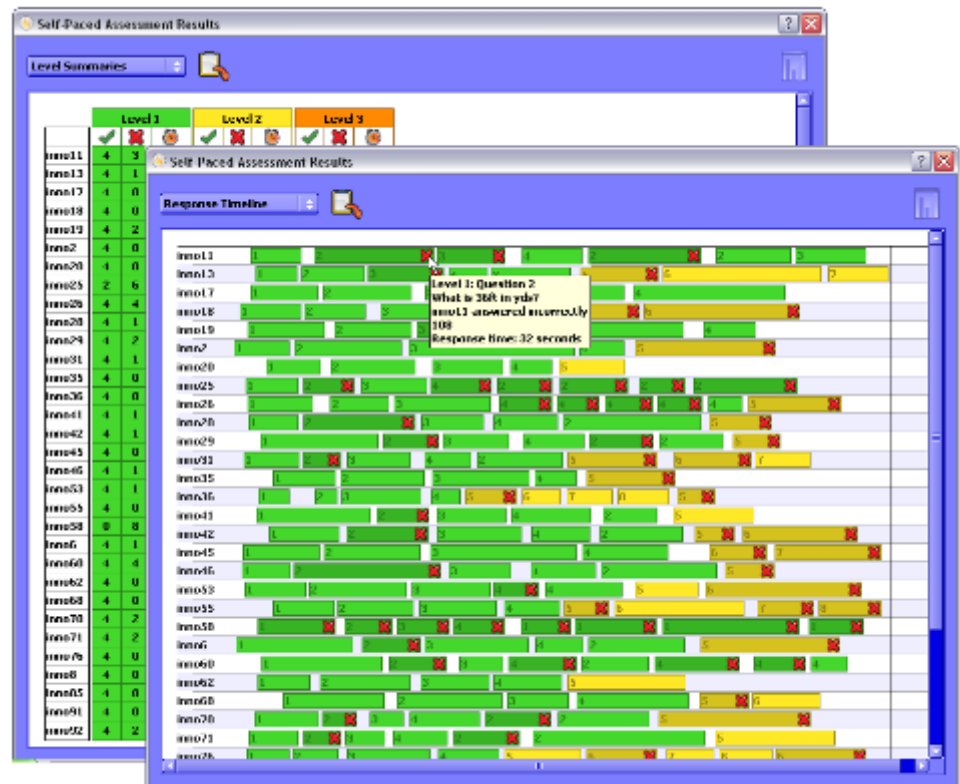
Self-Paced Assessment Results

Level Summaries

| | Level 1 | | Level 2 | | | Level 3 | | |
|---|---|---|---|---|---|---|---|---|
| inno11 | 4 | 3 | | | | | | |
| inno13 | 4 | 1 | | | | | | |
| inno17 | 4 | 0 | | | | | | |
| inno18 | 4 | 0 | | | | | | |
| inno19 | 4 | 2 | | | | | | |
| inno2 | 4 | 0 | | | | | | |
| inno20 | 4 | 0 | | | | | | |
| inno25 | 2 | 6 | | | | | | |
| inno26 | 4 | 4 | | | | | | |
| inno28 | 4 | 1 | | | | | | |
| inno29 | 4 | 2 | | | | | | |
| inno31 | 4 | 1 | | | | | | |
| inno35 | 4 | 0 | | | | | | |
| inno36 | 4 | 0 | | | | | | |
| inno41 | 4 | 1 | | | | | | |
| inno42 | 4 | 1 | | | | | | |
| inno45 | 4 | 0 | | | | | | |
| inno46 | 4 | 1 | | | | | | |
| inno53 | 4 | 1 | | | | | | |
| inno55 | 4 | 0 | | | | | | |
| inno58 | 0 | 8 | | | | | | |
| inno6 | 4 | 1 | | | | | | |
| inno60 | 4 | 4 | | | | | | |
| inno62 | 4 | 0 | | | | | | |
| inno68 | 4 | 0 | | | | | | |
| inno70 | 4 | 2 | | | | | | |
| inno71 | 4 | 2 | | | | | | |
| inno76 | 4 | 0 | | | | | | |
| inno8 | 4 | 0 | | | | | | |
| inno85 | 4 | 0 | | | | | | |
| inno91 | 4 | 0 | | | | | | |
| inno92 | 4 | 2 | | | | | | |

Self-Paced Assessment Results

Response Timeline

inno11
inno13
inno17
inno18
inno19
inno2
inno20
inno25
inno26
inno28
inno29
inno31
inno35
inno36
inno41
inno42
inno45
inno46
inno53
inno55
inno58
inno6
inno60
inno62
inno68
inno70
inno71
inno76

Level 1: Question 2
What is 36ft in yds?
inno13 answered incorrectly
108
Response time: 32 seconds